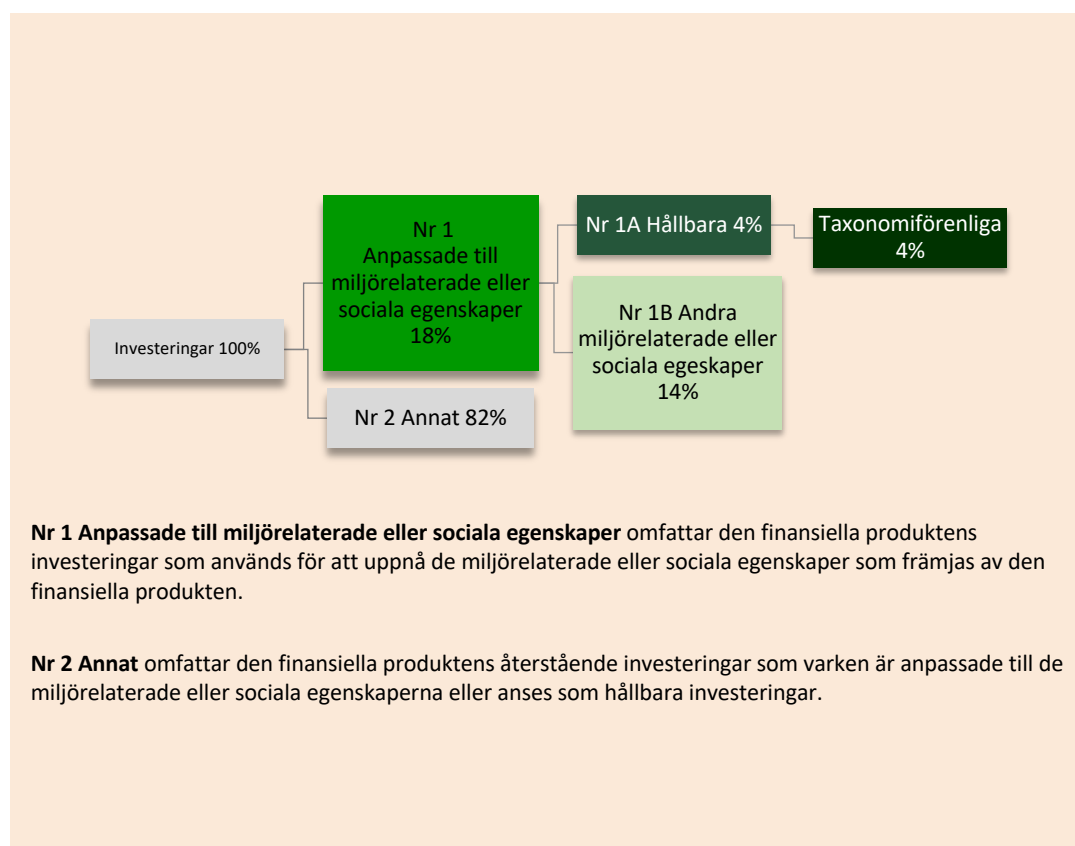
Investeringar 100%

Nr 1
Anpassade till miljörelaterade eller sociala egenskaper
18%

Nr 2 Annat 82%

Nr 1A Hållbara 4%

Taxonomiförenliga 4%

Nr 1B Andra miljörelaterade eller sociala egeskaper 14%

**Nr 1 Anpassade till miljörelaterade eller sociala egenskaper** omfattar den finansiella produktens investeringar som används för att uppnå de miljörelaterade eller sociala egenskaper som främjas av den finansiella produkten.

**Nr 2 Annat** omfattar den finansiella produktens återstående investeringar som varken är anpassade till de miljörelaterade eller sociala egenskaperna eller anses som hållbara investeringar.